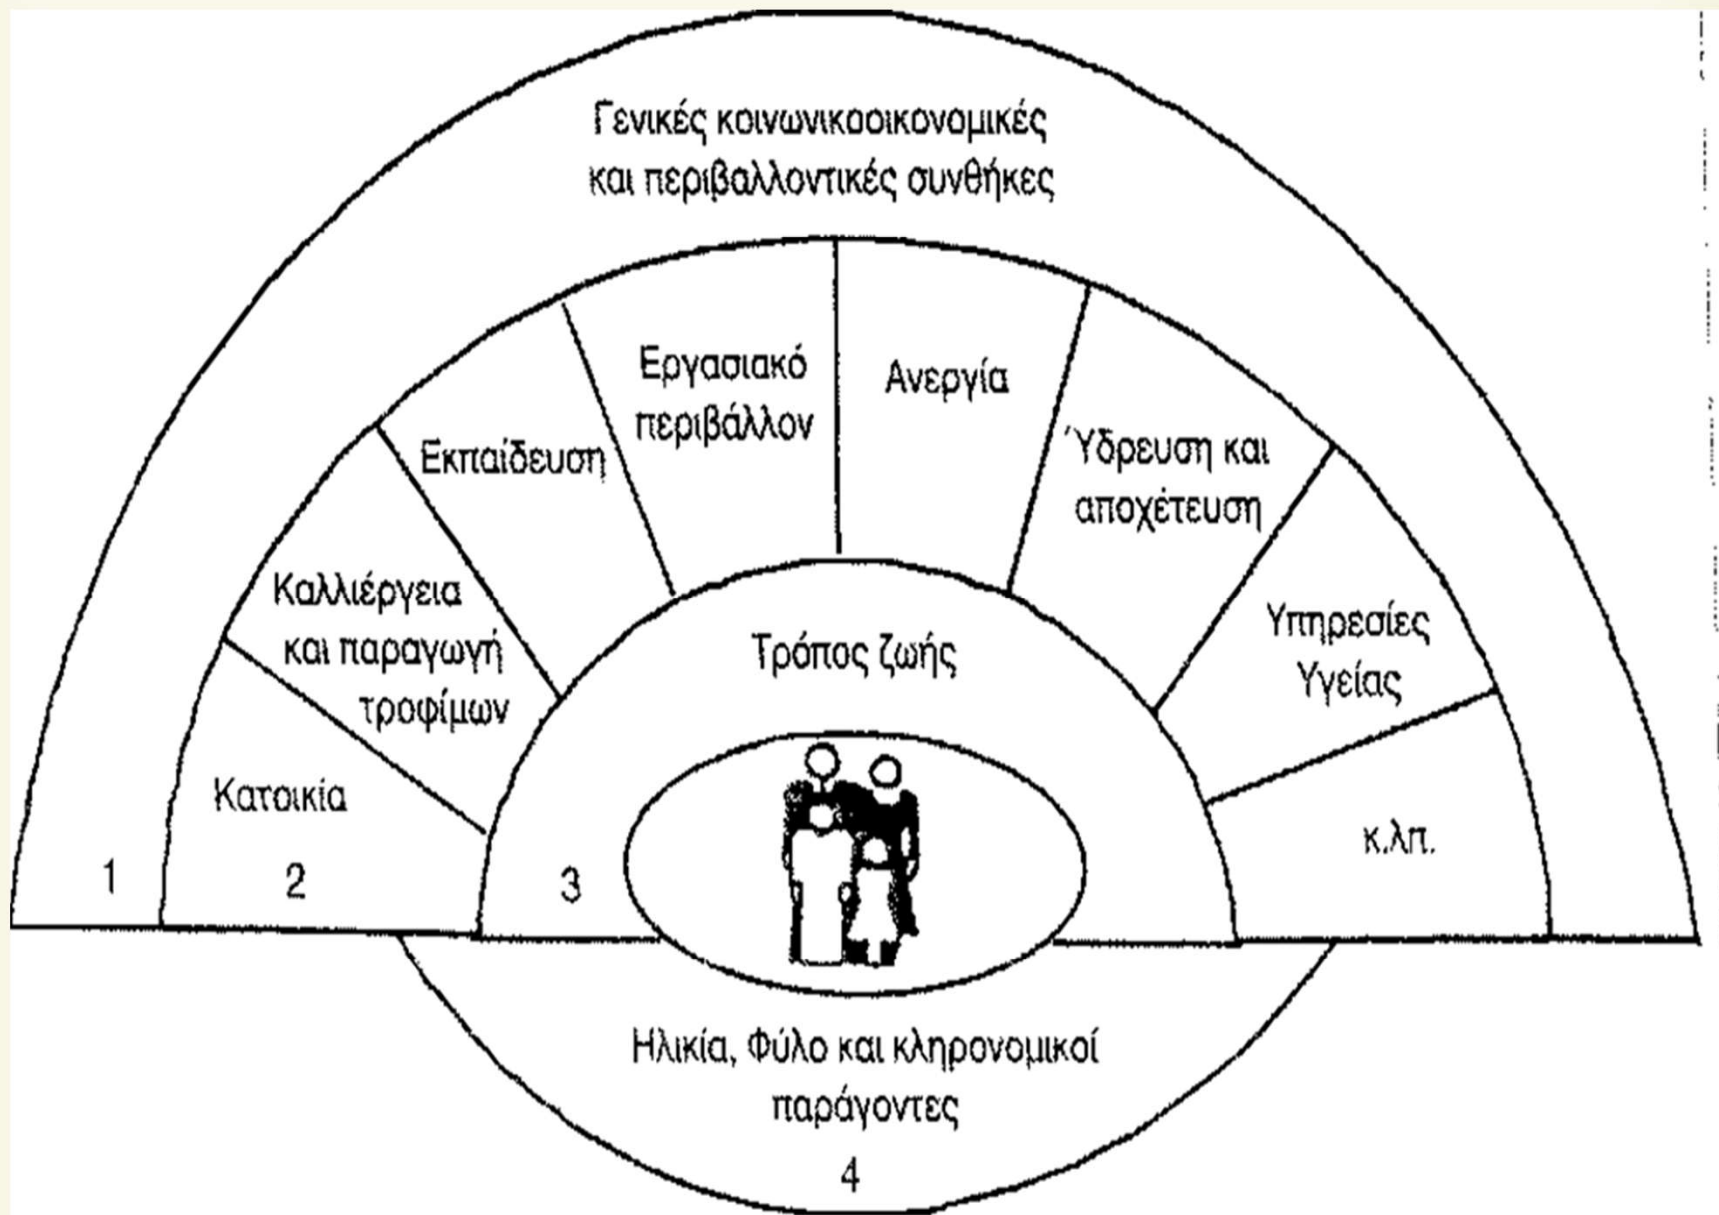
Γενικές κοινωνικοοικονομικές και περιβαλλοντικές συνθήκες

Κατοικία

Καλλιέργεια και παραγωγή τροφίμων

Εκπαίδευση

Εργασιακό περιβάλλον

Ανεργία

Ύδρευση και αποχέτευση

Υπηρεσίες Υγείας

κ.λπ.

Τρόπος ζωής

1

2

3

Ηλικία, Φύλο και κληρονομικοί παράγοντες

4